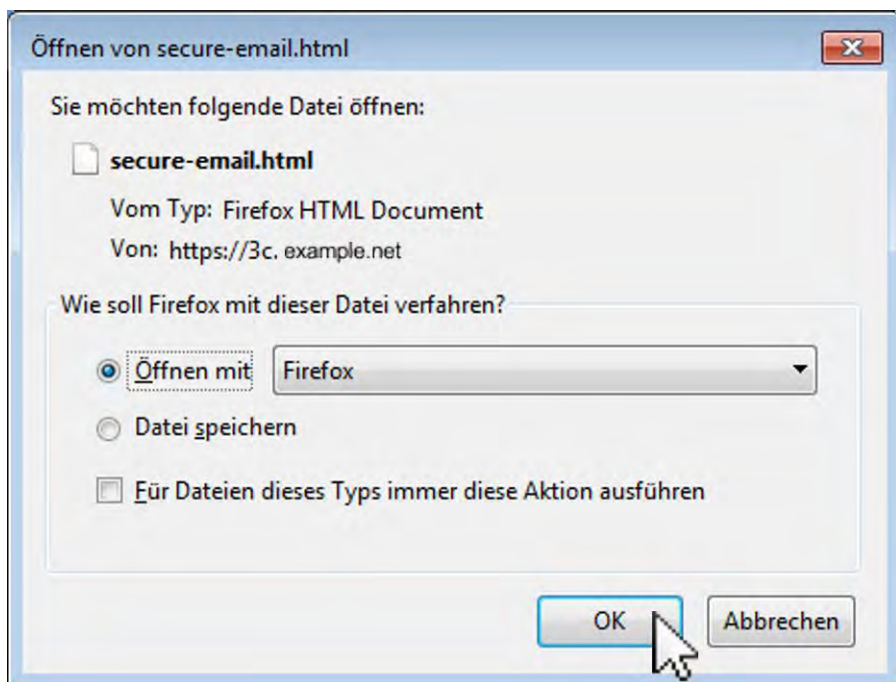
Öffnen von secure-email.html

Sie möchten folgende Datei öffnen:

secure-email.html

Vom Typ: Firefox HTML Document

Von: https://3c. example.net

Wie soll Firefox mit dieser Datei verfahren?

Öffnen mit Firefox

Datei speichern

Für Dateien dieses Typs immer diese Aktion ausführen

OK Abbrechen